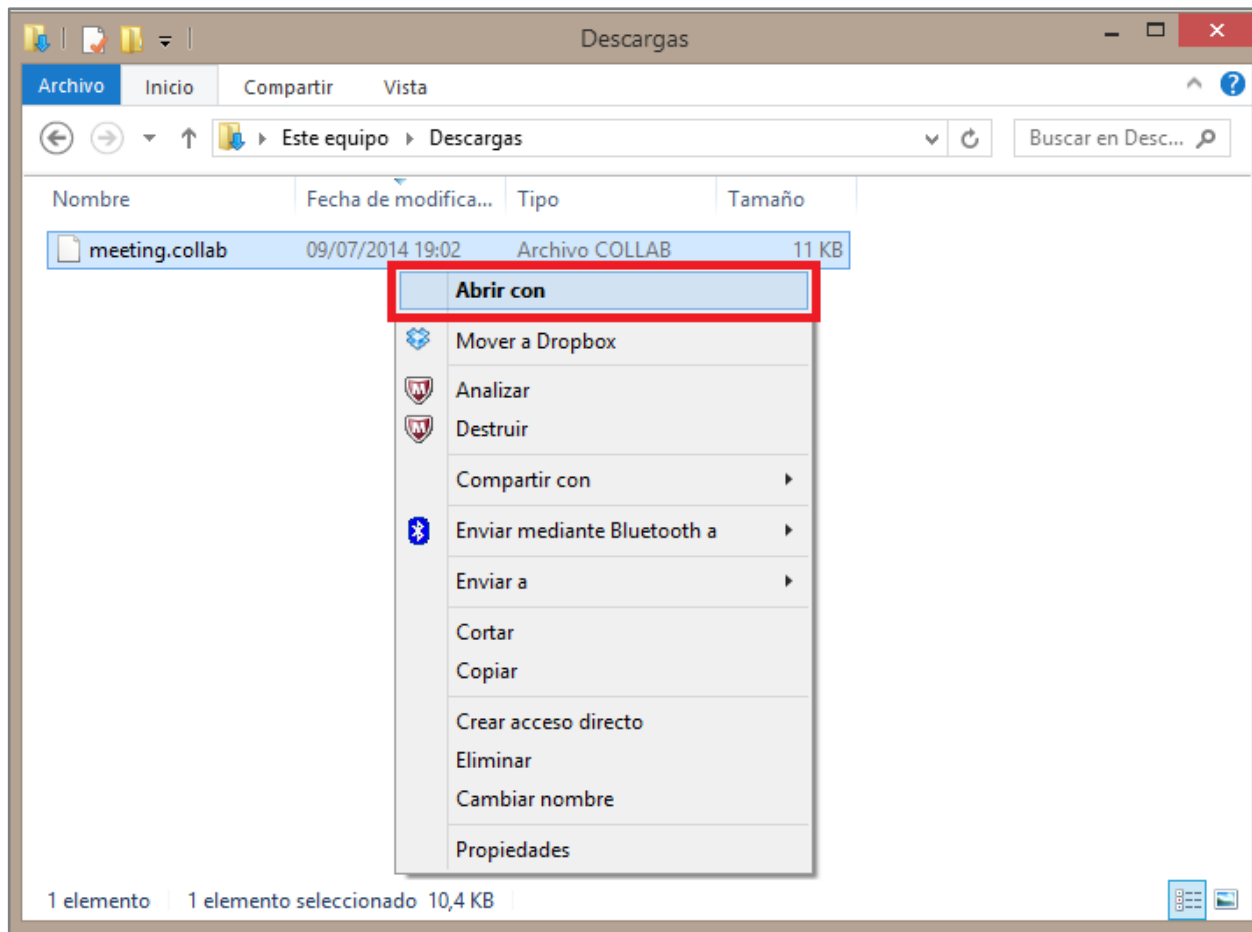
Descargas

Archivo Inicio Compartir Vista

Este equipo ▸ Descargas

Buscar en Desc...

| Nombre | Fecha de modifica... | Tipo | Tamaño |
|---|---|---|---|
| meeting.collab | 09/07/2014 19:02 | Archivo COLLAB | 11 KB |

Abrir con
Mover a Dropbox
Analizar
Destruir
Compartir con
Enviar mediante Bluetooth a
Enviar a
Cortar
Copiar
Crear acceso directo
Eliminar
Cambiar nombre
Propiedades

1 elemento 1 elemento seleccionado 10,4 KB